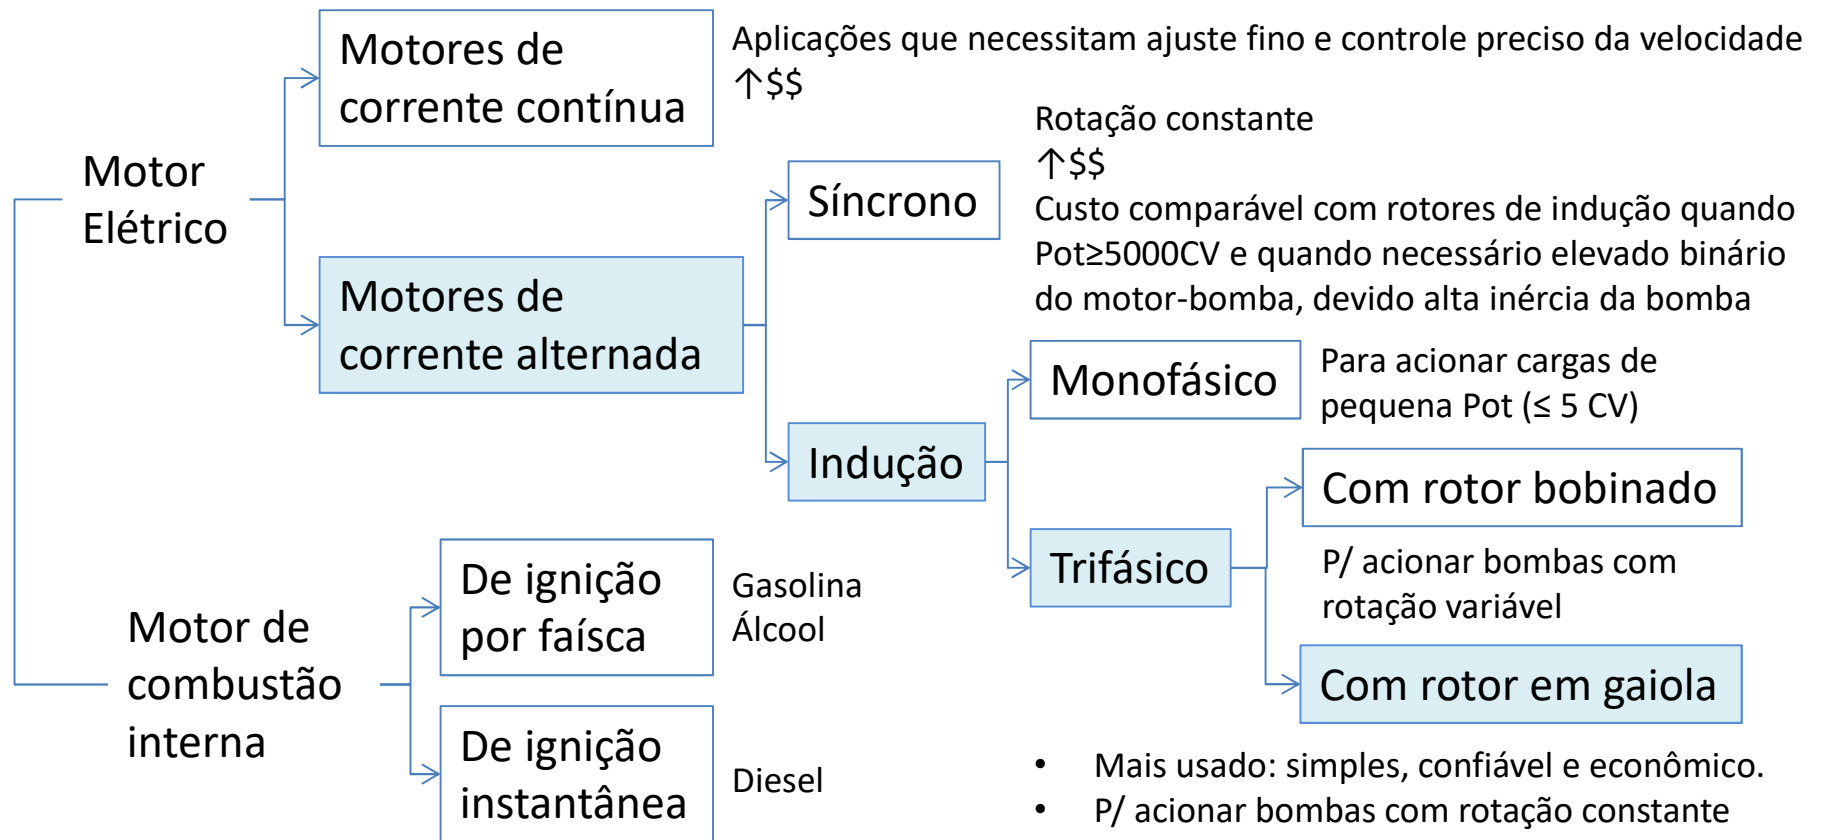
Motor Elétrico

Motores de corrente contínua

Aplicações que necessitam ajuste fino e controle preciso da velocidade
↑$$

Motores de corrente alternada

Síncrono

Rotação constante
↑$$
Custo comparável com rotores de indução quando Pot≥5000CV e quando necessário elevado binário do motor-bomba, devido alta inércia da bomba

Indução

Monofásico

Para acionar cargas de pequena Pot (≤ 5 CV)

Trifásico

Com rotor bobinado

P/ acionar bombas com rotação variável

Com rotor em gaiola

• Mais usado: simples, confiável e econômico.
• P/ acionar bombas com rotação constante

Motor de combustão interna

De ignição por faísca

Gasolina
Álcool

De ignição instantânea

Diesel